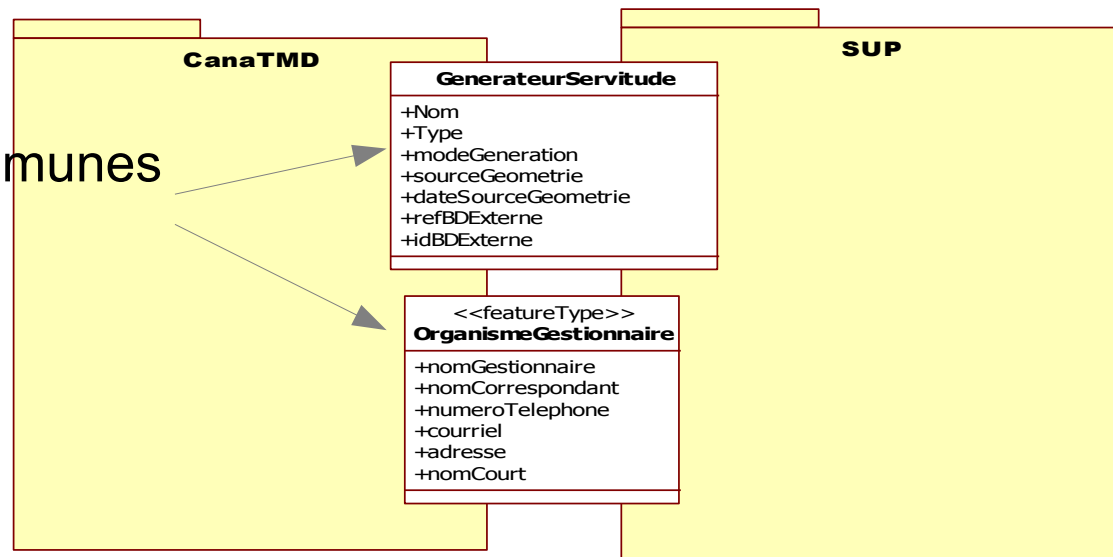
CanaTMD

SUP

munes

GenerateurServitude

+Nom
+Type
+modeGeneration
+sourceGeometrie
+dateSourceGeometrie
+refBDExterne
+idBDExterne

<<featureType>>
OrganismeGestionnaire

+nomGestionnaire
+nomCorrespondant
+numeroTelephone
+courriel
+adresse
+nomCourt